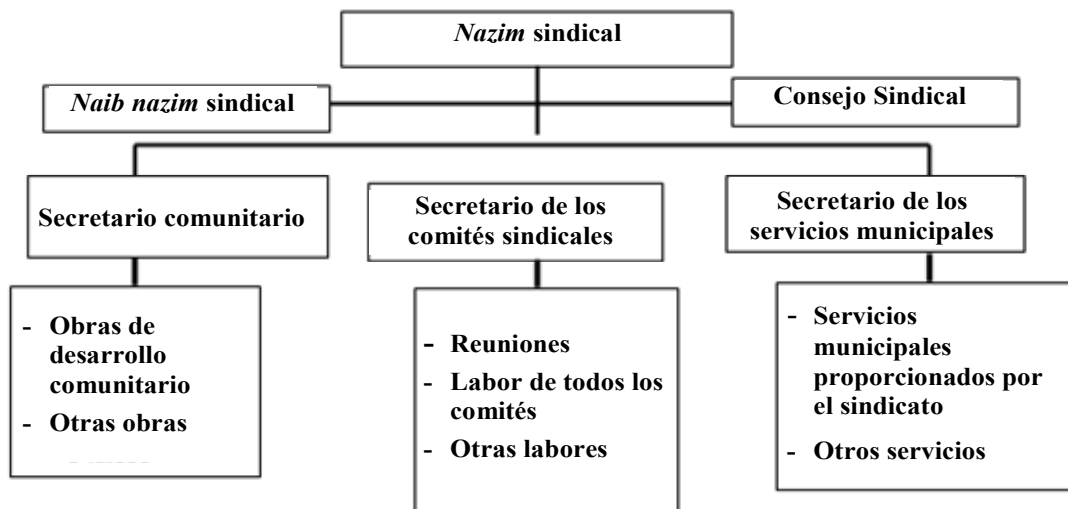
*Nazim* sindical

*Naib nazim* sindical

Consejo Sindical

Secretario comunitario

Secretario de los comités sindicales

Secretario de los servicios municipales

- Obras de desarrollo comunitario
- Otras obras

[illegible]

- Reuniones
- Labor de todos los comités
- Otras labores

- Servicios municipales proporcionados por el sindicato
- Otros servicios